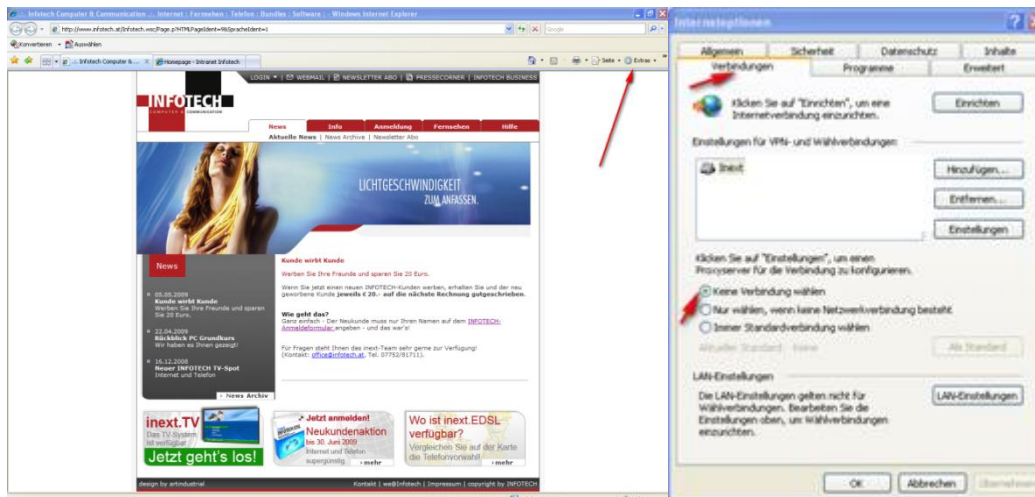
Infotech Computer & Communication .: Internet : Fernsehen : Telefon : Bundles : Software : - Windows Internet Explorer

http://www.infotech.at/Infotech.wsc/Page.p?HTMLPageIdent=9&SpracheIdent=1

Google

Konvertieren ▾ Auswählen

Infotech Computer & ... Homepage - Intranet Infotech

Seite ▾ Extras ▾

LOGIN ▾ | WEBMAIL | NEWSLETTER ABO | PRESSECORNER | INFOTECH BUSINESS

INFOTECH
COMPUTER & COMMUNICATION

News | Info | Anmeldung | Fernsehen | Hilfe

Aktuelle News | News Archiv | Newsletter Abo

LICHTGESCHWINDIGKEIT
ZUM ANFASSEN.

News

05.05.2009
Kunde wirbt Kunde
Werben Sie Ihre Freunde und sparen Sie 20 Euro.

22.04.2009
Rückblick PC Grundkurs
Wir haben es Ihnen gezeigt!

16.12.2008
Neuer INFOTECH TV-Spot
Internet und Telefon

News Archiv

Kunde wirbt Kunde

Werben Sie Ihre Freunde und sparen Sie 20 Euro.

Wenn Sie jetzt einen neuen INFOTECH-Kunden werben, erhalten Sie und der neu geworbene Kunde jeweils € 20.- auf die nächste Rechnung gutgeschrieben.

Wie geht das?
Ganz einfach - Der Neukunde muss nur Ihren Namen auf dem INFOTECH-Anmeldeformular angeben - und das war's!

Für Fragen steht Ihnen das inext-Team sehr gerne zur Verfügung!
(Kontakt: office@infotech.at, Tel. 07752/81711).

inext.TV
Das TV-System ist verfügbar
Jetzt geht's los!

Jetzt anmelden!
Neukundenaktion
bis 30. Juni 2009
Internet und Telefon supergünstig
mehr

Wo ist inext.EDSL verfügbar?
Vergleichen Sie auf der Karte die Telefonvorwahl!
mehr

design by artindustrial

Kontakt | we@infotech | Impressum | copyright by INFOTECH

Internetoptionen

Allgemein | Sicherheit | Datenschutz | Inhalte
Verbindungen | Programme | Erweitert

Klicken Sie auf "Einrichten", um eine Internetverbindung einzurichten.

Einrichten

Einstellungen für VPN- und Wählverbindungen

Inext

Hinzufügen...

Entfernen...

Einstellungen

Klicken Sie auf "Einstellungen", um einen Proxyserver für die Verbindung zu konfigurieren.

Keine Verbindung wählen
Nur wählen, wenn keine Netzwerkverbindung besteht
Immer Standardverbindung wählen

Aktueller Standard: keine

Als Standard

LAN-Einstellungen

Die LAN-Einstellungen gelten nicht für Wählverbindungen. Bearbeiten Sie die Einstellungen oben, um Wählverbindungen einzurichten.

LAN-Einstellungen

OK | Abbrechen | Übernehmen